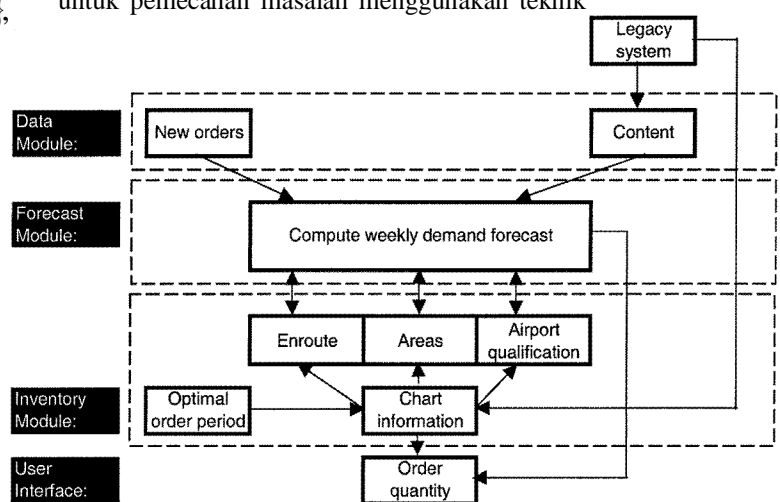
untuk pemecahan masalah menggunakan teknik

Legacy system

Data Module:

New orders

Content

Forecast Module:

Compute weekly demand forecast

Enroute

Areas

Airport qualification

Inventory Module:

Optimal order period

Chart information

User Interface:

Order quantity